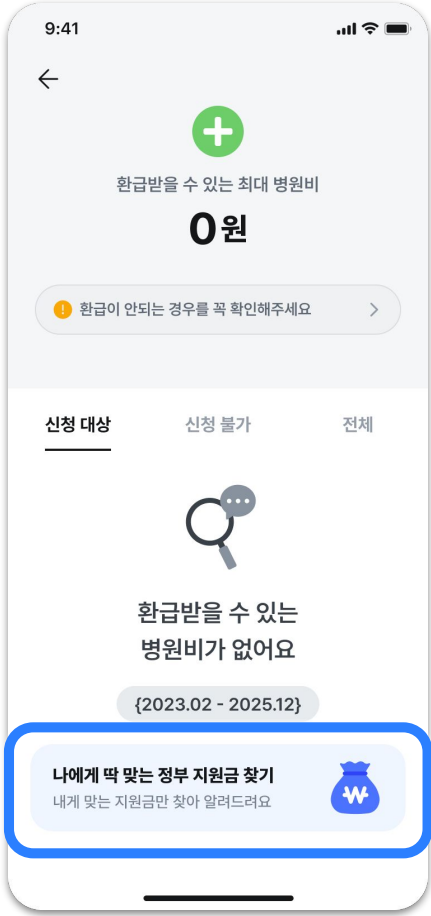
9:41

환급받을 수 있는 최대 병원비

0원

! 환급이 안되는 경우를 꼭 확인해주세요 >

신청 대상
신청 불가
전체

환급받을 수 있는 병원비가 없어요

{2023.02 - 2025.12}

나에게 딱 맞는 정부 지원금 찾기
내게 맞는 지원금만 찾아 알려드려요

₩